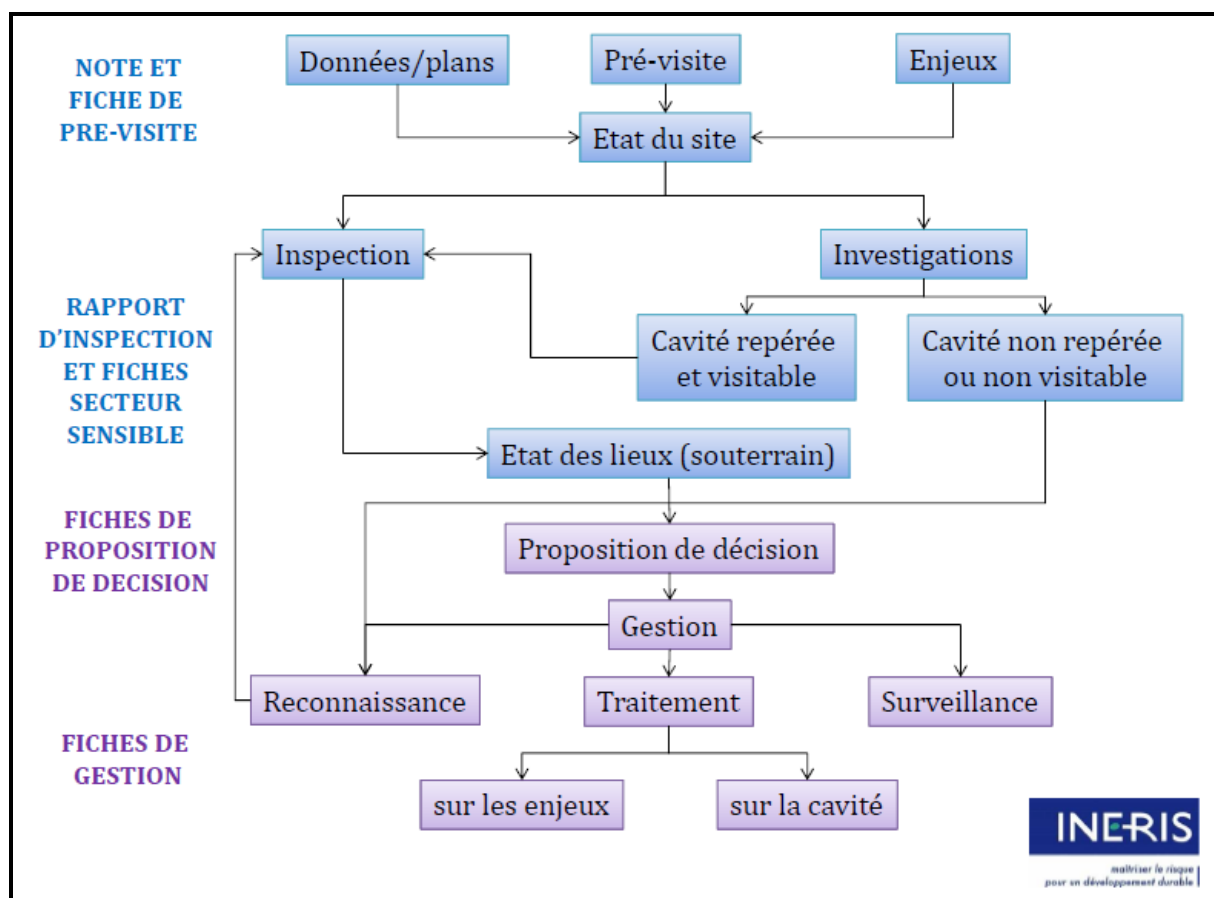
NOTE ET FICHE DE PRE-VISITE

Données/plans

Pré-visite

Enjeux

Etat du site

Inspection

Investigations

RAPPORT D'INSPECTION ET FICHES SECTEUR SENSIBLE

Cavité repérée et visitable

Cavité non repérée ou non visitable

Etat des lieux (souterrain)

FICHES DE PROPOSITION DE DECISION

Proposition de décision

Gestion

Reconnaissance

Traitement

Surveillance

FICHES DE GESTION

sur les enjeux

sur la cavité

INERIS

maîtriser le risque pour un développement durable